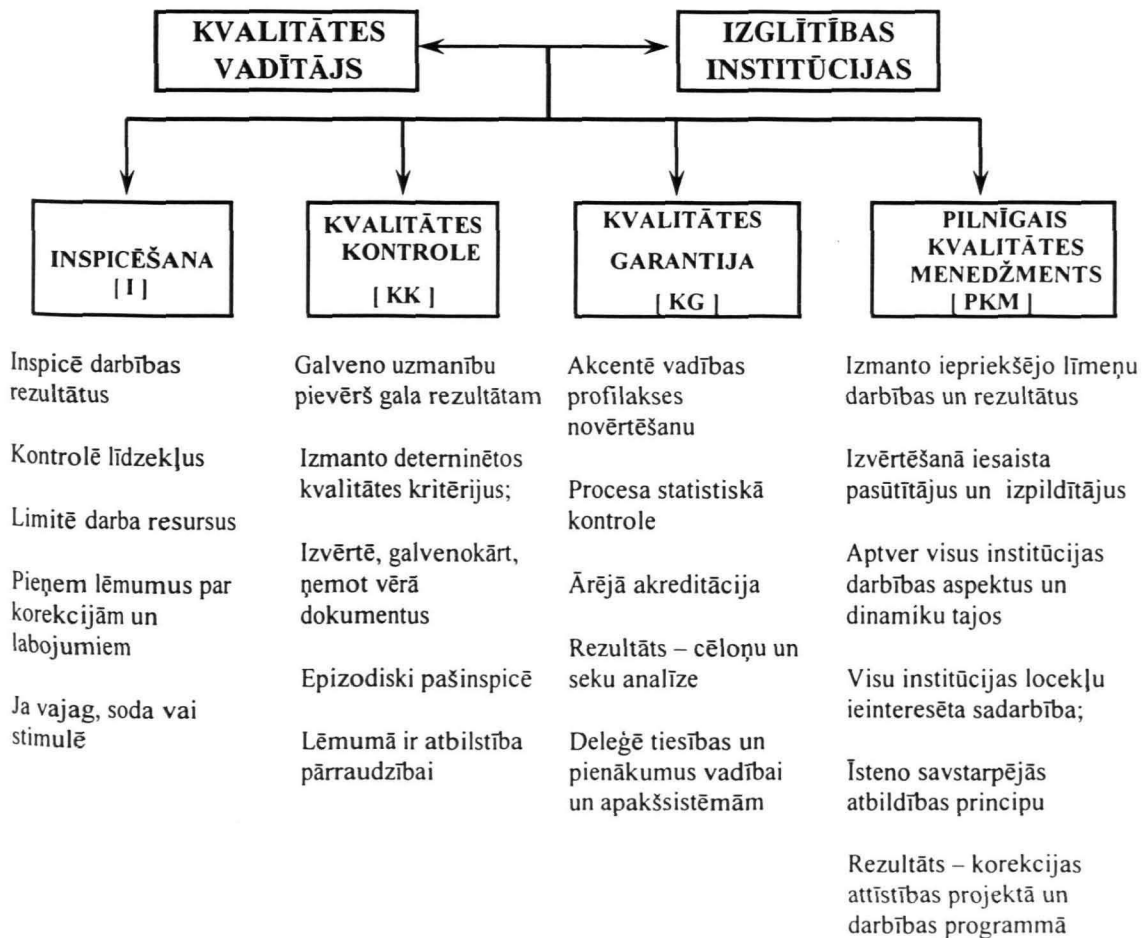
KVALITĀTES VADĪTĀJS

IZGLĪTĪBAS INSTITŪCIJAS

INSPICĒŠANA
[ I ]

KVALITĀTES KONTROLE
[ KK ]

KVALITĀTES GARANTIJA
[ KG ]

PILNĪGAIS KVALITĀTES MENEDŽMENTS
[ PKM ]

Inspicē darbības rezultātus

Kontrolē līdzekļus

Limitē darba resursus

Pieņem lēmumus par korekcijām un labojumiem

Ja vajag, soda vai stimulē

Galveno uzmanību pievērš gala rezultātam

Izmanto determinētos kvalitātes kritērijus;

Izvērtē, galvenokārt, ņemot vērā dokumentus

Epizodiski pašinspicē

Lēmumā ir atbilstība pārraudzībai

Akcentē vadības profilakses novērtēšanu

Procesa statistiskā kontrole

Ārējā akreditācija

Rezultāts – cēloņu un seku analīze

Deleģē tiesības un pienākumus vadībai un apakšsistēmām

Izmanto iepriekšējo līmeņu darbības un rezultātus

Izvērtēšanā iesaista pasūtītājus un izpildītājus

Aptver visus institūcijas darbības aspektus un dinamiku tajos

Visu institūcijas locekļu ieinteresēta sadarbība;

Īsteno savstarpējās atbildības principu

Rezultāts – korekcijas attīstības projektā un darbības programmā